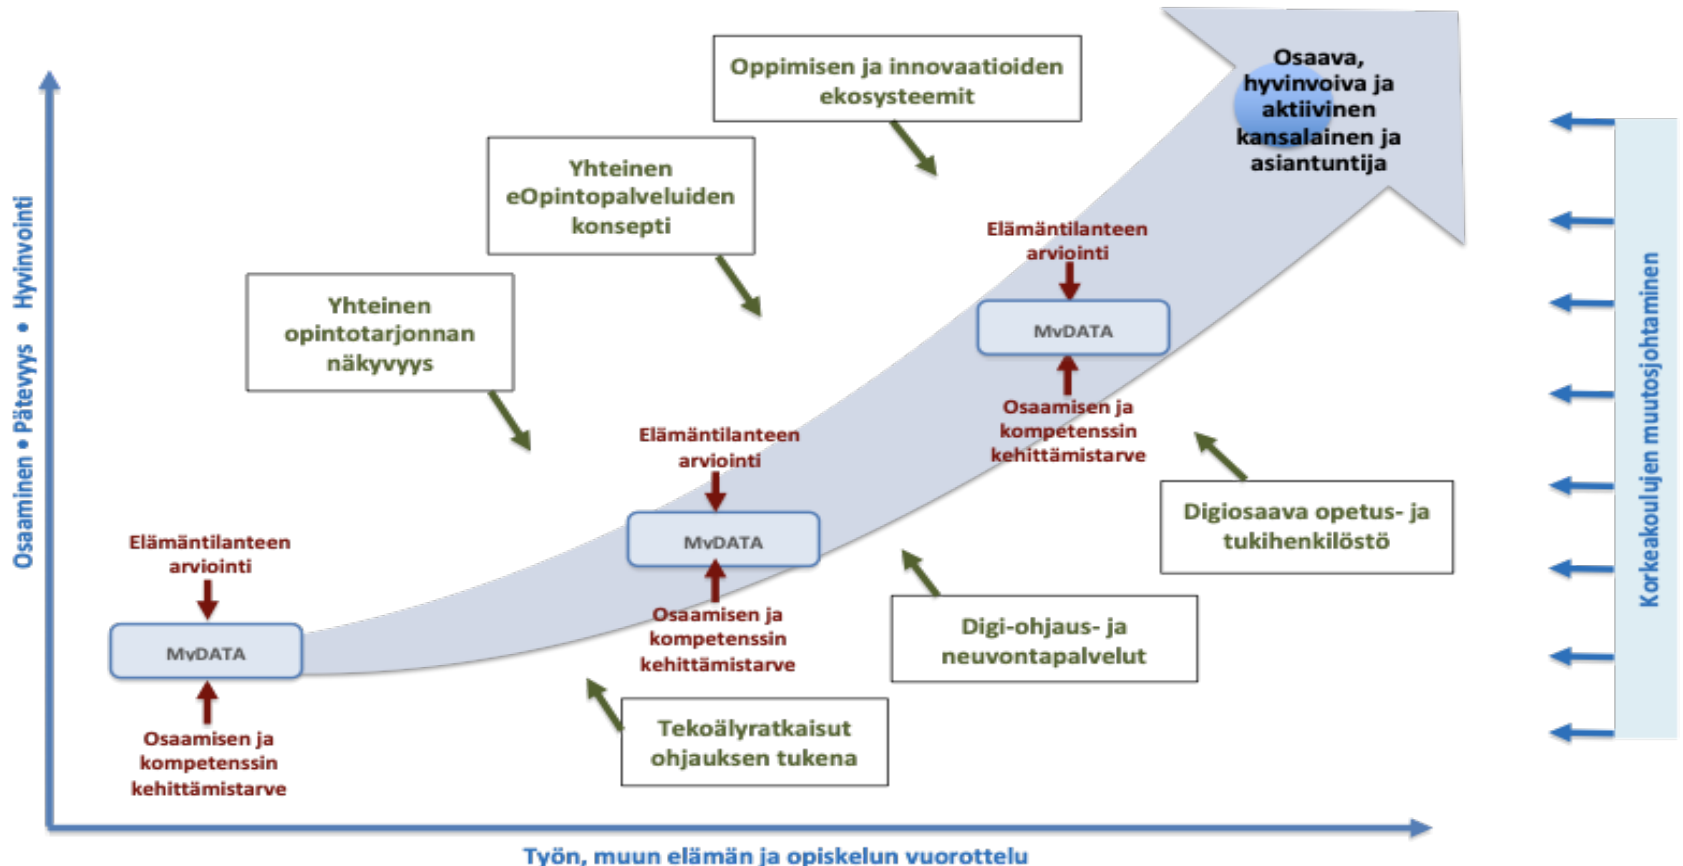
Osaaminen • Pätevyys • Hyvinvointi

Oppimisen ja innovaatioiden ekosysteemit

Osaava, hyvinvoiva ja aktiivinen kansalainen ja asiantuntija

Yhteinen eOpintopalveluiden konsepti

Yhteinen opintotarjonnan näkyvyys

Elämäntilanteen arviointi

MyDATA

Osaamisen ja kompetenssin kehittämistarve

Elämäntilanteen arviointi

MyDATA

Osaamisen ja kompetenssin kehittämistarve

Elämäntilanteen arviointi

MyDATA

Osaamisen ja kompetenssin kehittämistarve

Digiosaava opetus- ja tukihenkilöstö

Digi-ohjaus- ja neuvontapalvelut

Tekoälyratkaisut ohjauksen tukena

Korkeakoulujen muutosjohtaminen

Työn, muun elämän ja opiskelun vuorottelu